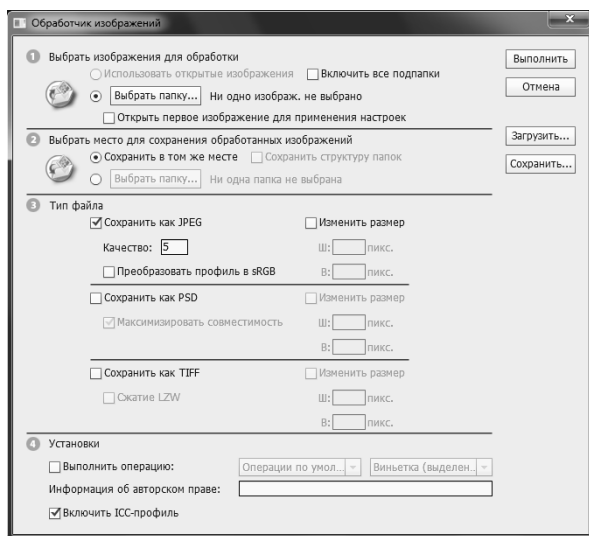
Обработчик изображений

1 Выбрать изображения для обработки
Использовать открытые изображения
Включить все подпапки
Выбрать папку...
Ни одно изображ. не выбрано
Открыть первое изображение для применения настроек

2 Выбрать место для сохранения обработанных изображений
Сохранить в том же месте
Сохранить структуру папок
Выбрать папку...
Ни одна папка не выбрана

3 Тип файла
Сохранить как JPEG
Изменить размер
Качество: 5
Ш: пикс.
Преобразовать профиль в sRGB
В: пикс.
Сохранить как PSD
Изменить размер
Максимизировать совместимость
Ш: пикс.
В: пикс.
Сохранить как TIFF
Изменить размер
Сжатие LZW
Ш: пикс.
В: пикс.

4 Установки
Выполнить операцию:
Операции по умол...
Виньетка (выделен...
Информация об авторском праве:
Включить ICC-профиль

Выполнить
Отмена
Загрузить...
Сохранить...